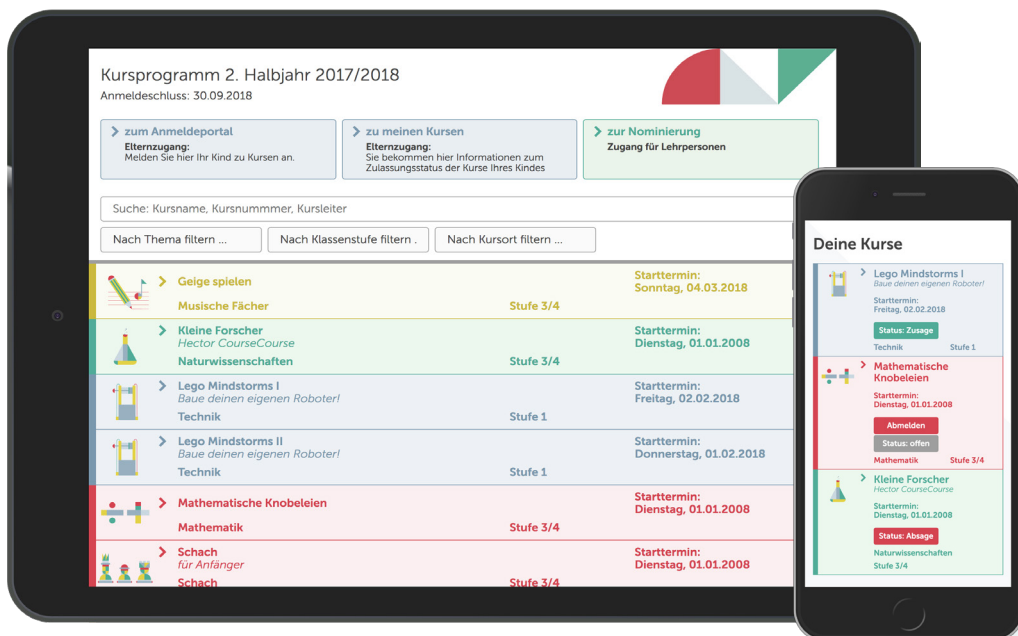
Kursprogramm 2. Halbjahr 2017/2018
Anmeldeschluss: 30.09.2018

> zum Anmeldeportal
Elternzugang:
Melden Sie hier Ihr Kind zu Kursen an.

> zu meinen Kursen
Elternzugang:
Sie bekommen hier Informationen zum Zulassungsstatus der Kurse Ihres Kindes

> zur Nominierung
Zugang für Lehrpersonen

Suche: Kursname, Kursnummmer, Kursleiter

Nach Thema filtern ...
Nach Klassenstufe filtern .
Nach Kursort filtern ...

> Geige spielen
Musische Fächer
Stufe 3/4
Starttermin:
Sonntag, 04.03.2018

> Kleine Forscher
Hector CourseCourse
Naturwissenschaften
Stufe 3/4
Starttermin:
Dienstag, 01.01.2008

> Lego Mindstorms I
Baue deinen eigenen Roboter!
Technik
Stufe 1
Starttermin:
Freitag, 02.02.2018

> Lego Mindstorms II
Baue deinen eigenen Roboter!
Technik
Stufe 1
Starttermin:
Donnerstag, 01.02.2018

> Mathematische Knobeleien
Mathematik
Stufe 3/4
Starttermin:
Dienstag, 01.01.2008

> Schach
für Anfänger
Schach
Stufe 3/4
Starttermin:
Dienstag, 01.01.2008

Deine Kurse

> Lego Mindstorms I
Baue deinen eigenen Roboter!
Starttermin:
Freitag, 02.02.2018
Status: Zusage
Technik
Stufe 1

> Mathematische Knobeleien
Starttermin:
Dienstag, 01.01.2008
Abmelden
Status: offen
Mathematik
Stufe 3/4

> Kleine Forscher
Hector CourseCourse
Starttermin:
Dienstag, 01.01.2008
Status: Absage
Naturwissenschaften
Stufe 3/4